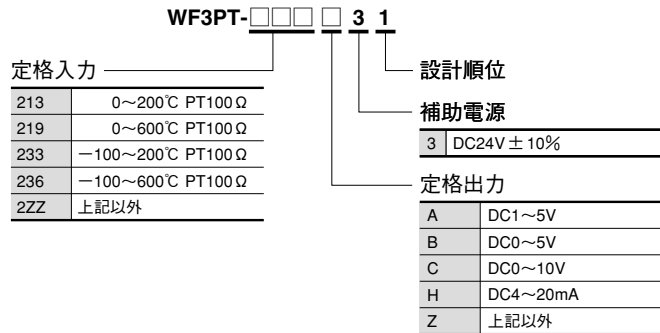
WF3PT-□□□ □ 3 1

定格入力

| 213 | 0～200℃ PT100Ω |
|---|---|
| 219 | 0～600℃ PT100Ω |
| 233 | −100～200℃ PT100Ω |
| 236 | −100～600℃ PT100Ω |
| 2ZZ | 上記以外 |

設計順位

補助電源

| 3 | DC24V±10% |
|---|---|

定格出力

| A | DC1～5V |
|---|---|
| B | DC0～5V |
| C | DC0～10V |
| H | DC4～20mA |
| Z | 上記以外 |